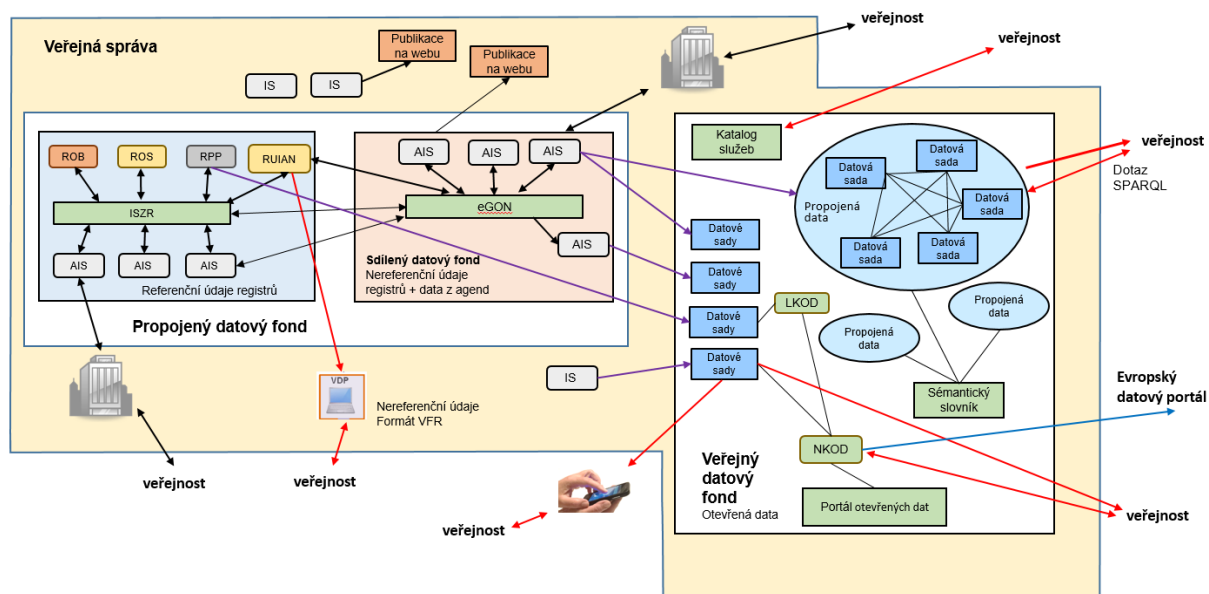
Veřejná správa

Publikace na webu

Publikace na webu

IS

IS

veřejnost

veřejnost

ROB

ROS

RPP

RUIAN

ISZR

AIS

AIS

AIS

Referenční údaje registrů

AIS

AIS

AIS

eGON

AIS

Sdílený datový fond
Nereferenční údaje registrů + data z agend

Propojený datový fond

Katalog služeb

Datová sada

Datová sada

Datová sada

Propojená data

Datová sada

Datová sada

veřejnost

Dotaz SPARQL

Datové sady

Datové sady

Datové sady

Datové sady

LKOD

Propojená data

Propojená data

IS

Sémantický slovník

Evropský datový portál

NKOD

VDP

Nereferenční údaje
Formát VFR

veřejnost

veřejnost

veřejnost

Veřejný datový fond
Otevřená data

Portál otevřených dat

veřejnost